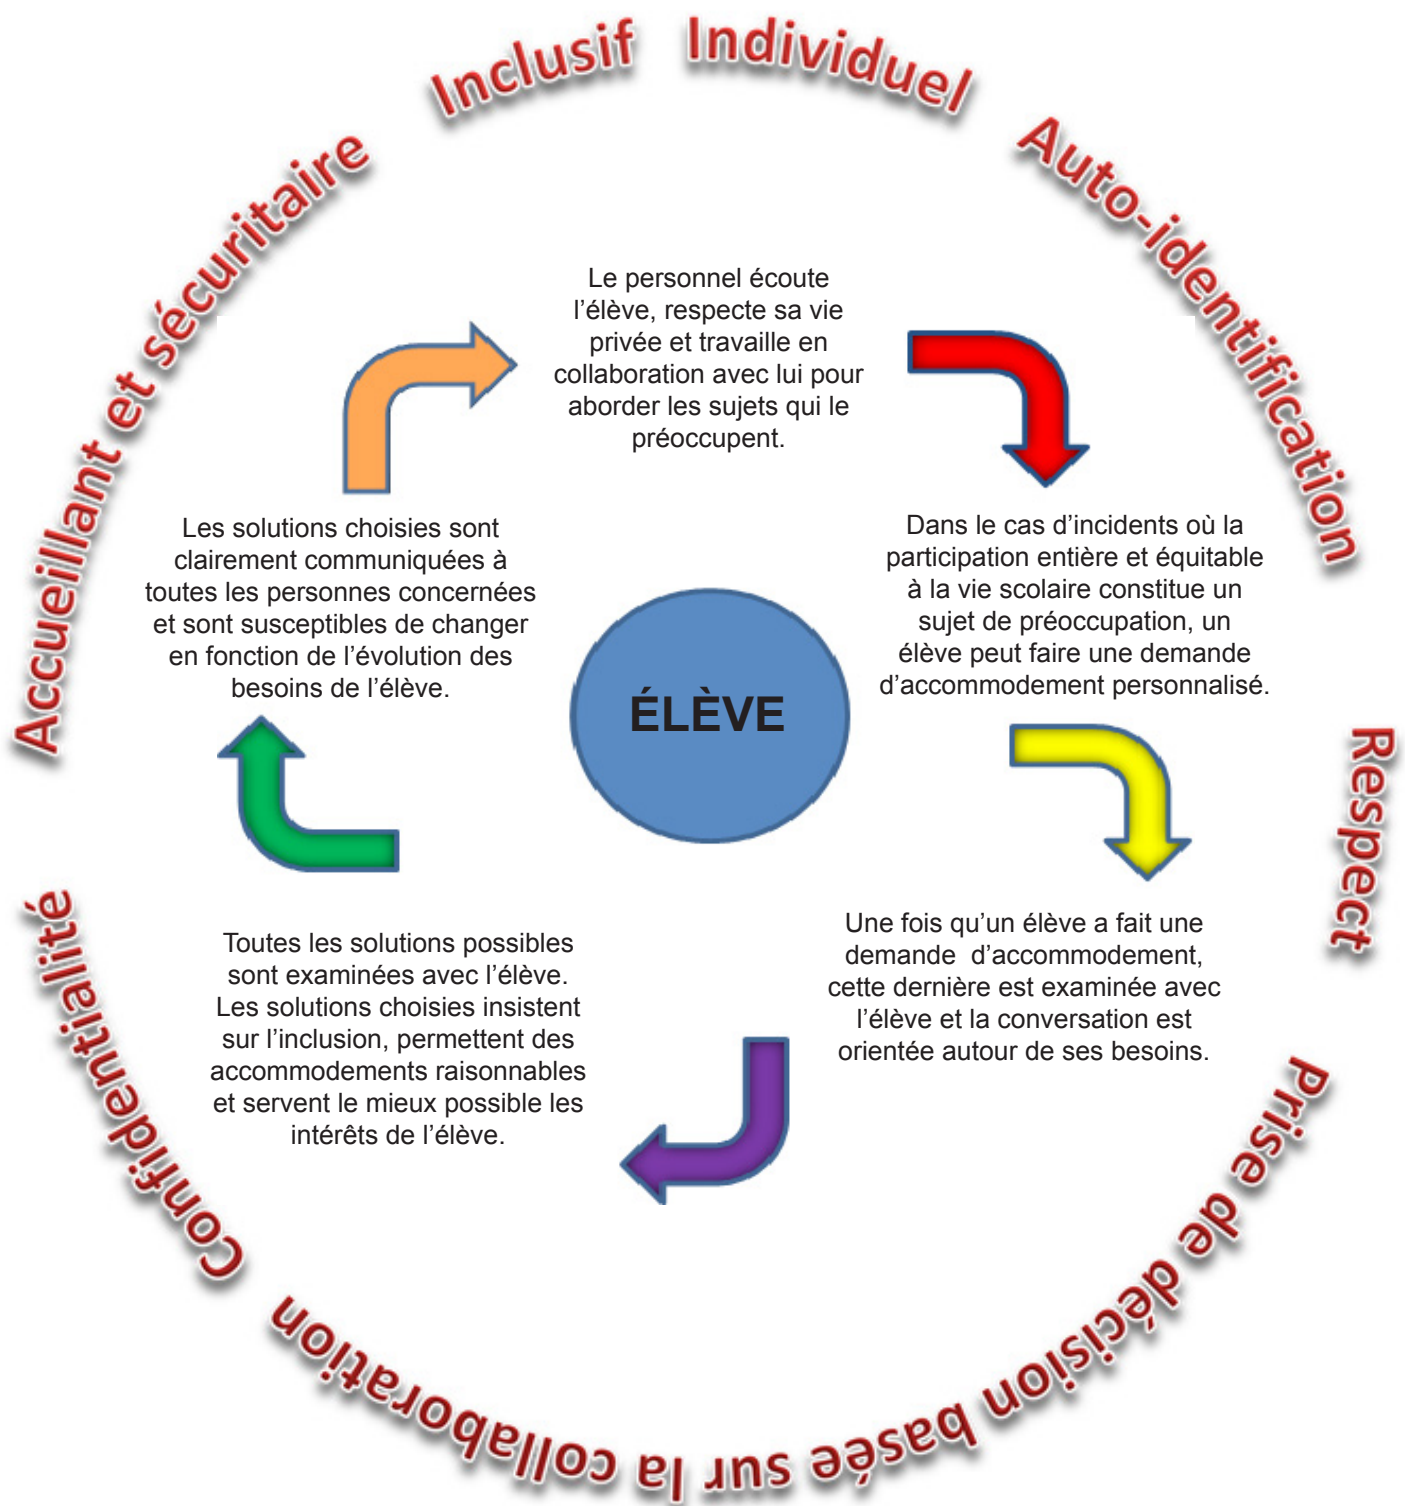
Inclusif Individuel

Auto-identification

Respect

Prise de décision basée sur la collaboration

Confidentialité

Accueillant et sécuritaire

Le personnel écoute l'élève, respecte sa vie privée et travaille en collaboration avec lui pour aborder les sujets qui le préoccupent.

Dans le cas d'incidents où la participation entière et équitable à la vie scolaire constitue un sujet de préoccupation, un élève peut faire une demande d'accommodement personnalisé.

Une fois qu'un élève a fait une demande d'accommodement, cette dernière est examinée avec l'élève et la conversation est orientée autour de ses besoins.

Toutes les solutions possibles sont examinées avec l'élève. Les solutions choisies insistent sur l'inclusion, permettent des accommodements raisonnables et servent le mieux possible les intérêts de l'élève.

Les solutions choisies sont clairement communiquées à toutes les personnes concernées et sont susceptibles de changer en fonction de l'évolution des besoins de l'élève.

ÉLÈVE